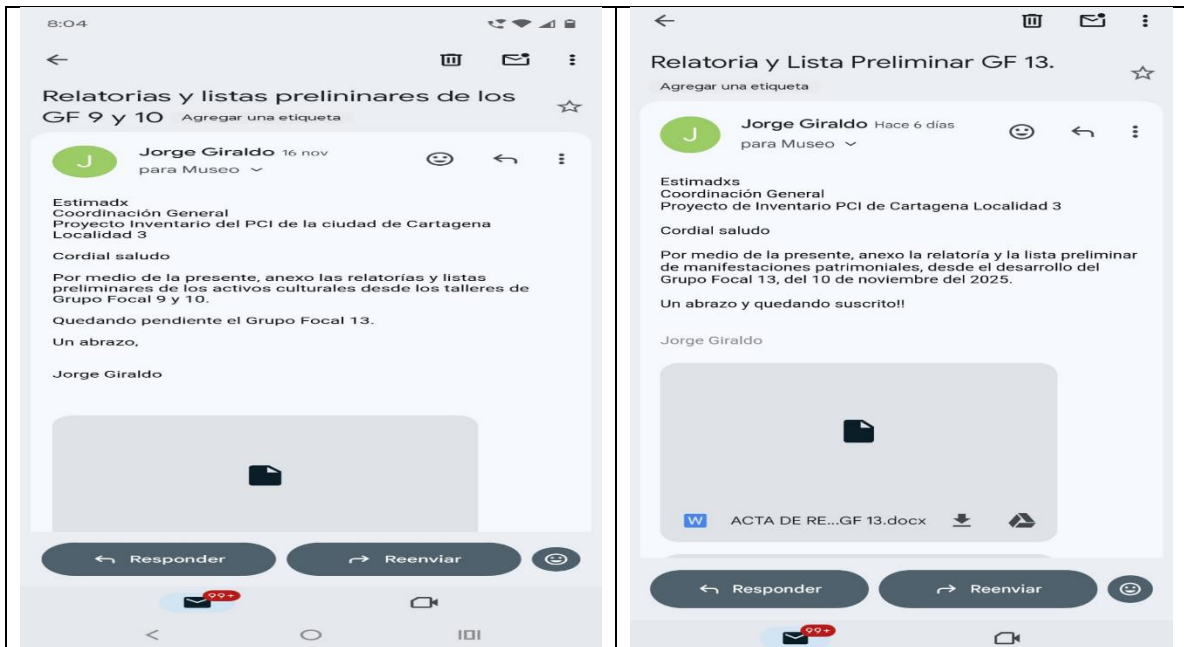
8:04

Relatorias y listas prelininares de los GF 9 y 10 Agregar una etiqueta

J

Jorge Giraldo 16 nov
para Museo

Estimadx
Coordinación General
Proyecto Inventario del PCI de la ciudad de Cartagena Localidad 3

Cordial saludo

Por medio de la presente, anexo las relatorías y listas preliminares de los activos culturales desde los talleres de Grupo Focal 9 y 10.

Quedando pendiente el Grupo Focal 13.

Un abrazo,

Jorge Giraldo

Responder
Reenviar

99+

Relatoria y Lista Preliminar GF 13.
Agregar una etiqueta

J

Jorge Giraldo Hace 6 días
para Museo

Estimadxs
Coordinación General
Proyecto de Inventario PCI de Cartagena Localidad 3

Cordial saludo

Por medio de la presente, anexo la relatoría y la lista preliminar de manifestaciones patrimoniales, desde el desarrollo del Grupo Focal 13, del 10 de noviembre del 2025.

Un abrazo y quedando suscrito!!

Jorge Giraldo

W ACTA DE RE...GF 13.docx

Responder
Reenviar

99+